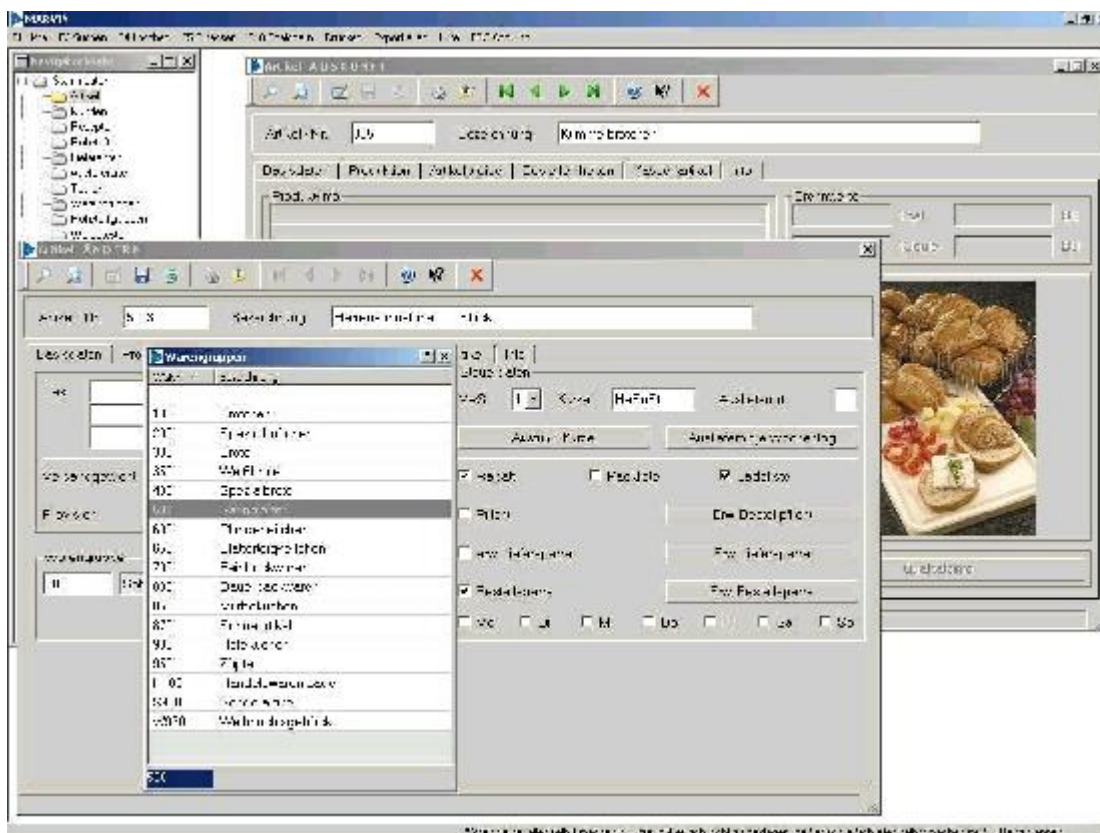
MARAVIS

Artikel AUSWAHL

Artikel-Nr. 005 Bezeichnung Kümmelbrötchen

Grunddaten | Produktion | Artikelpreise | Sonderpreise | Rabattartikel | Info

Produktion

Artikel ÄNDERN

Artikel-Nr. 5 3 Bezeichnung Hamburger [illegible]

Warengruppen

| Waren | Bezeichnung |
|---|---|
| 100 | Brötchen |
| 200 | Spezialbrötchen |
| 300 | Brote |
| 350 | Weißbrote |
| 400 | Spezialbrote |
| 500 | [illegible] |
| 600 | Blechkuchen |
| 650 | Blätterteiggebäck |
| 700 | Feinbackwaren |
| 800 | Dauerbackwaren |
| 810 | Weihnachten |
| 820 | Ersatzartikel |
| 900 | Halbwaren |
| 950 | Zutaten |
| 1000 | Handelswaren |
| 5400 | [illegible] |
| 9000 | Wochenendgebäck |

500

Warengruppe

Bestellen

Auswahl Kunde

Auswahl Lieferschein

Rabatt

Preis

Ladenpreis

Preis Bestellung

Mo Di Mi Do Fr Sa So

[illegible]